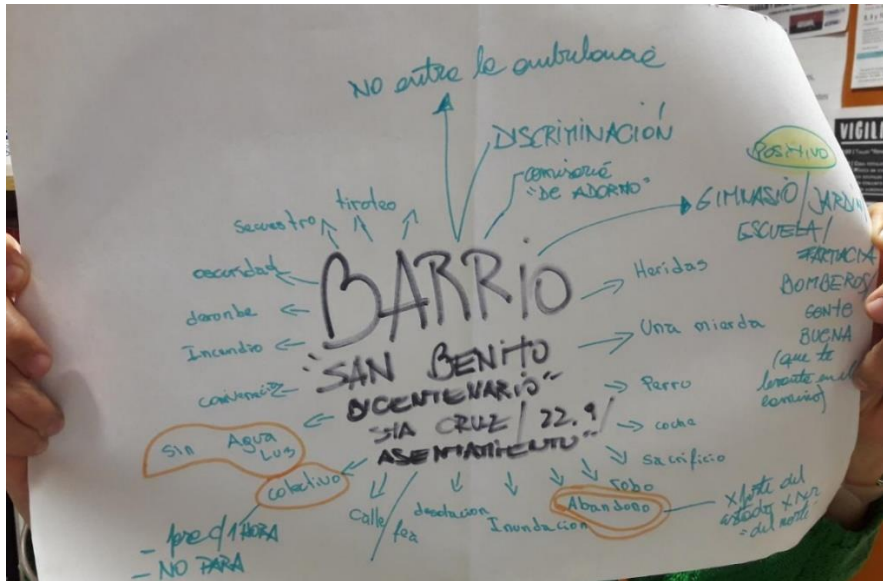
NO entra la ambulancia

DISCRIMINACIÓN

comisaría "DE ADORNO"

secuestro

tiroteo

oscuridad

derrumbe

Incendio

cariño

BARRIO

"SAN BENITO"

BICENTENARIO

STA CRUZ / 22.9

ASENTAMIENTO

Heridas

Una mierda

Perro

coche

Sacrificio

Robo

Abandono

X parte del estado X N° del norte

GIMNASIO / JARDÍN

ESCUELA /

FARMACIA

BOMBEROS

Gente BUENA (que te levante en el camino)

Positivo

Sin Agua Luz

colectivo

- pasa c/ 1 HORA

- NO PARA

Calle fea

desolación

Inundación